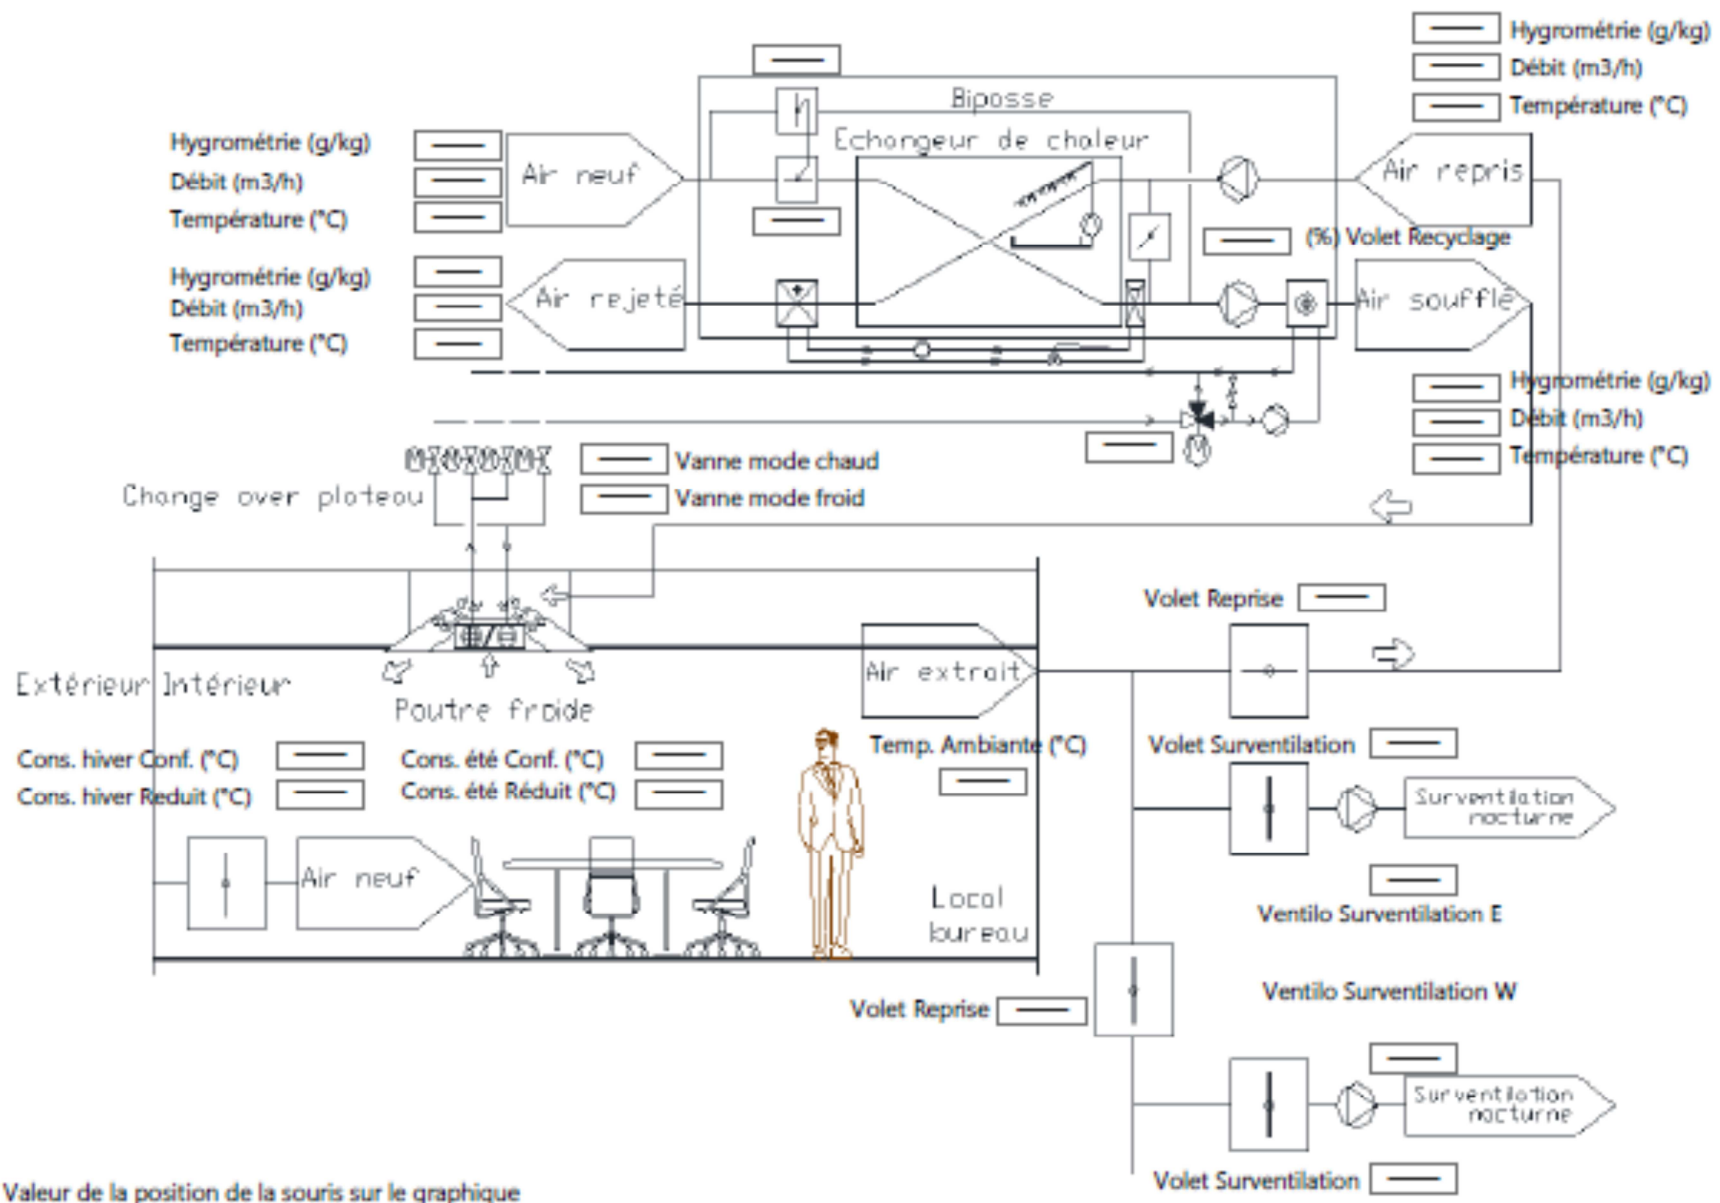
Hygrométrie (g/kg)
Débit (m3/h)
Température (°C)

Bipasse
Echangeur de chaleur

Hygrométrie (g/kg)
Débit (m3/h)
Température (°C)
Air neuf

Air repris

(%) Volet Recyclage

Hygrométrie (g/kg)
Débit (m3/h)
Température (°C)
Air rejeté

Air soufflé

Hygrométrie (g/kg)
Débit (m3/h)
Température (°C)

Vanne mode chaud
Vanne mode froid
Change over plateau

Volet Reprise

Extérieur Intérieur
Poutre froide
Air extrait

Temp. Ambiante (°C)
Volet Surventilation

Cons. hiver Conf. (°C)
Cons. hiver Réduit (°C)
Cons. été Conf. (°C)
Cons. été Réduit (°C)

Surventilation nocturne

Air neuf

Local bureau

Ventilo Surventilation E

Ventilo Surventilation W

Volet Reprise

Surventilation nocturne

Volet Surventilation

Valeur de la position de la souris sur le graphique